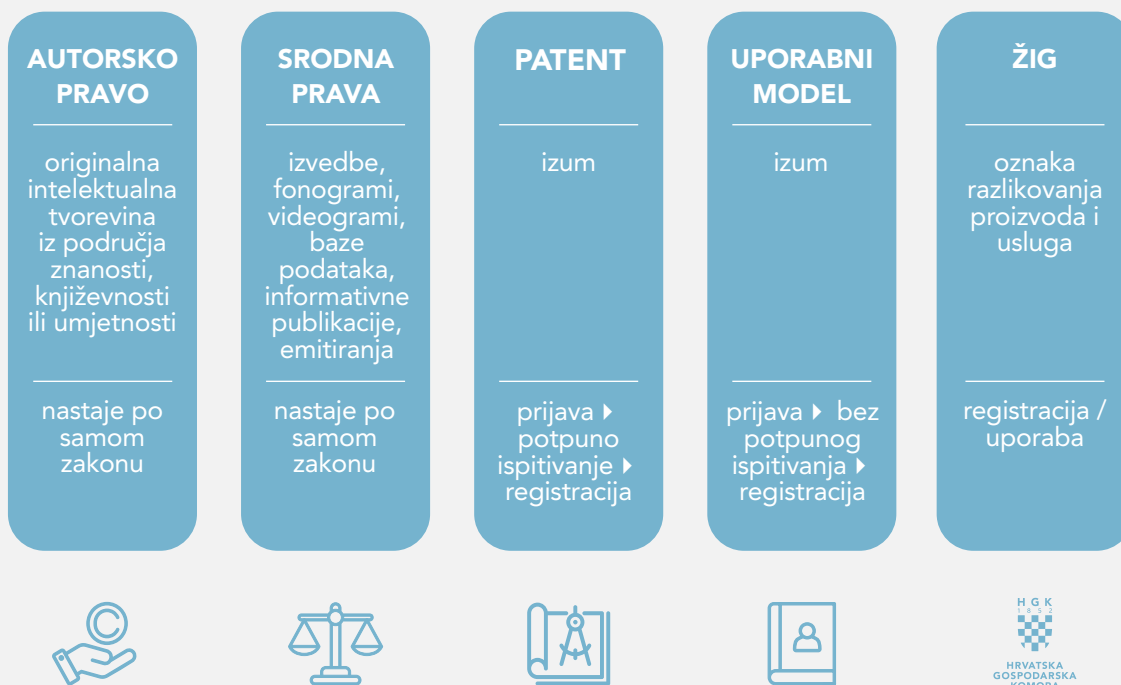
AUTORSKO PRAVO

originalna intelektualna tvorevina iz područja znanosti, književnosti ili umjetnosti

nastaje po samom zakonu

SRODNA PRAVA

izvedbe, fonogrami, videogrami, baze podataka, informativne publikacije, emitiranja

nastaje po samom zakonu

PATENT

izum

prijava ▸ potpuno ispitivanje ▸ registracija

UPORABNI MODEL

izum

prijava ▸ bez potpunog ispitivanja ▸ registracija

ŽIG

oznaka razlikovanja proizvoda i usluga

registracija / uporaba

HGK
1852
HRVATSKA GOSPODARSKA KOMORA